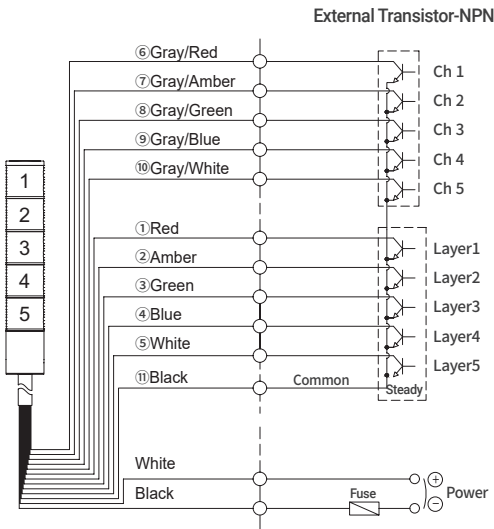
External Transistor-NPN

⑥Gray/Red
⑦Gray/Amber
⑧Gray/Green
⑨Gray/Blue
⑩Gray/White

Ch 1
Ch 2
Ch 3
Ch 4
Ch 5

1
2
3
4
5

①Red
②Amber
③Green
④Blue
⑤White
⑪Black

Common

Layer1
Layer2
Layer3
Layer4
Layer5
Steady

White
Black
Fuse
$\oplus$
$\ominus$
Power